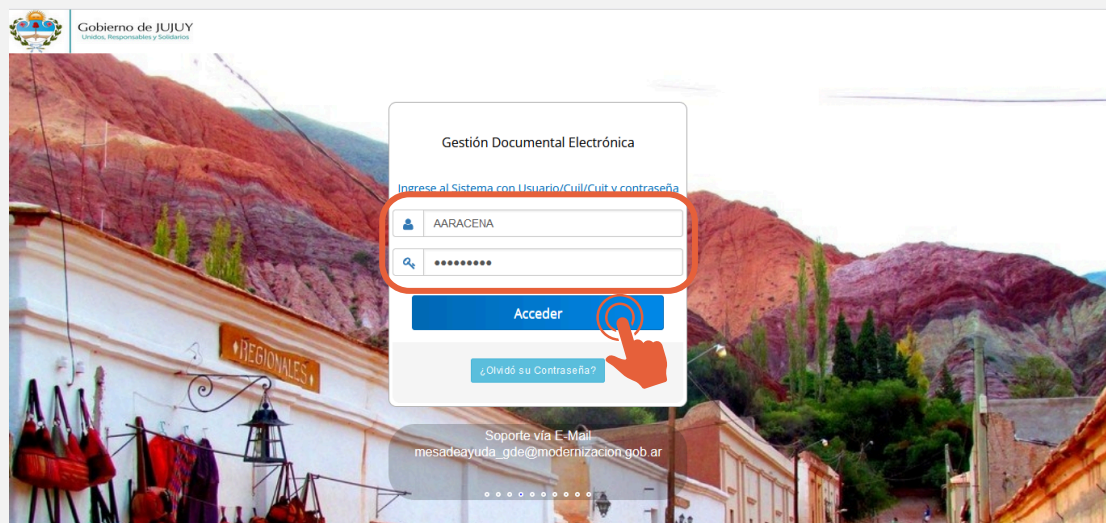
Gobierno de JUJUY
Unidos, Responsables y Solidarios

REGIONALES

Gestión Documental Electrónica

Ingrese al Sistema con Usuario/Cuil/Cuit y contraseña

AARACENA

•••••••••

Acceder

¿Olvidó su Contraseña?

Soporte vía E-Mail
mesadeayuda_gde@modernizacion.gob.ar